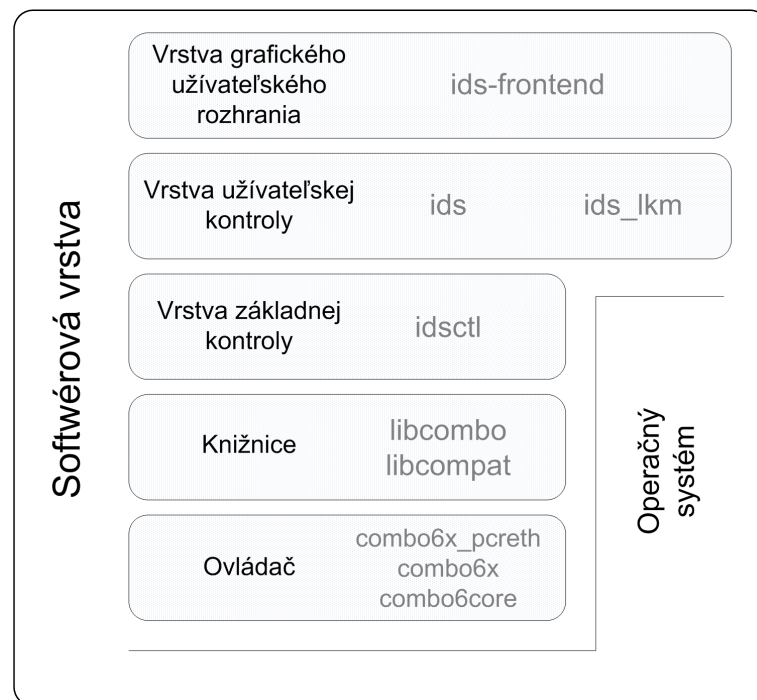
Softwérová vrstva

Vrstva grafického užívateľského rozhrania
ids-frontend

Vrstva užívateľskej kontroly
ids
ids_lkm

Vrstva základnej kontroly
idsctl

Knižnice
libcombo
libcompat

Ovládač
combo6x_pcreth
combo6x
combo6core

Operačný systém